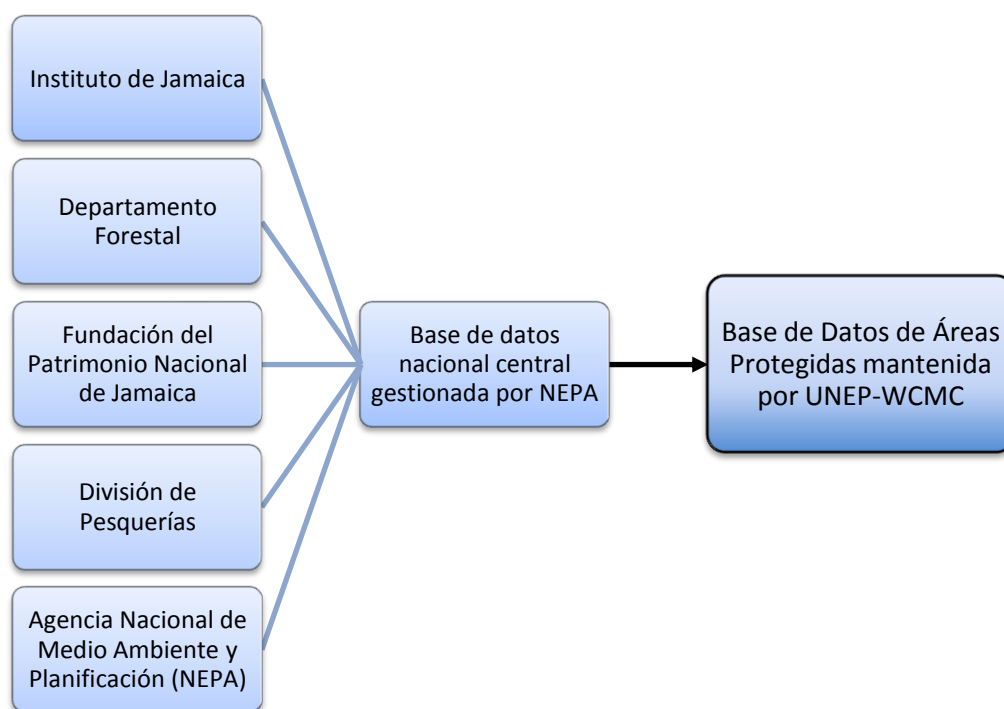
Instituto de Jamaica

Departamento Forestal

Fundación del Patrimonio Nacional de Jamaica

División de Pesquerías

Agencia Nacional de Medio Ambiente y Planificación (NEPA)

Base de datos nacional central gestionada por NEPA

Base de Datos de Áreas Protegidas mantenida por UNEP-WCMC